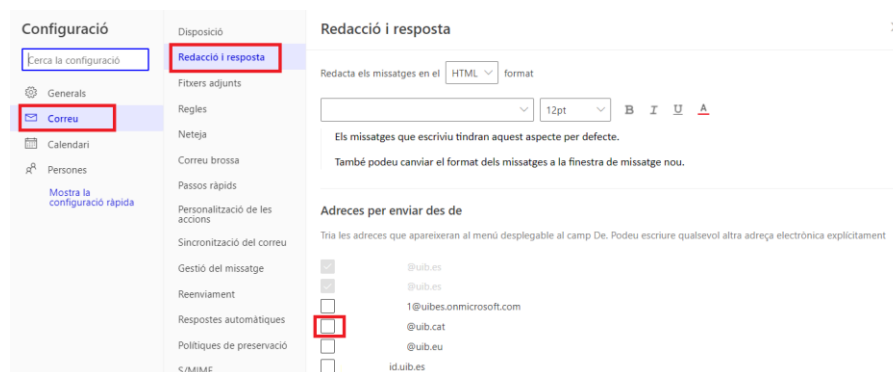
Configuració

Cerca la configuració

Generals

Correu

Calendari

Persones

Mostra la configuració ràpida

Disposició

Redacció i resposta

Fitxers adjunts

Regles

Neteja

Correu brossa

Passos ràpids

Personalització de les accions

Sincronització del correu

Gestió del missatge

Reenviament

Respostes automàtiques

Polítiques de preservació

S/MIME

Redacció i resposta

Redacta els missatges en el HTML format

12pt

B I U A

Els missatges que escriviu tindran aquest aspecte per defecte.

També podeu canviar el format dels missatges a la finestra de missatge nou.

Adreces per enviar des de

Tria les adreces que apareixeran al menú desplegable al camp De. Podeu escriure qualsevol altra adreça electrònica explícitament

@uib.es

@uib.es

1@uibes.onmicrosoft.com

@uib.cat

@uib.eu

id.uib.es